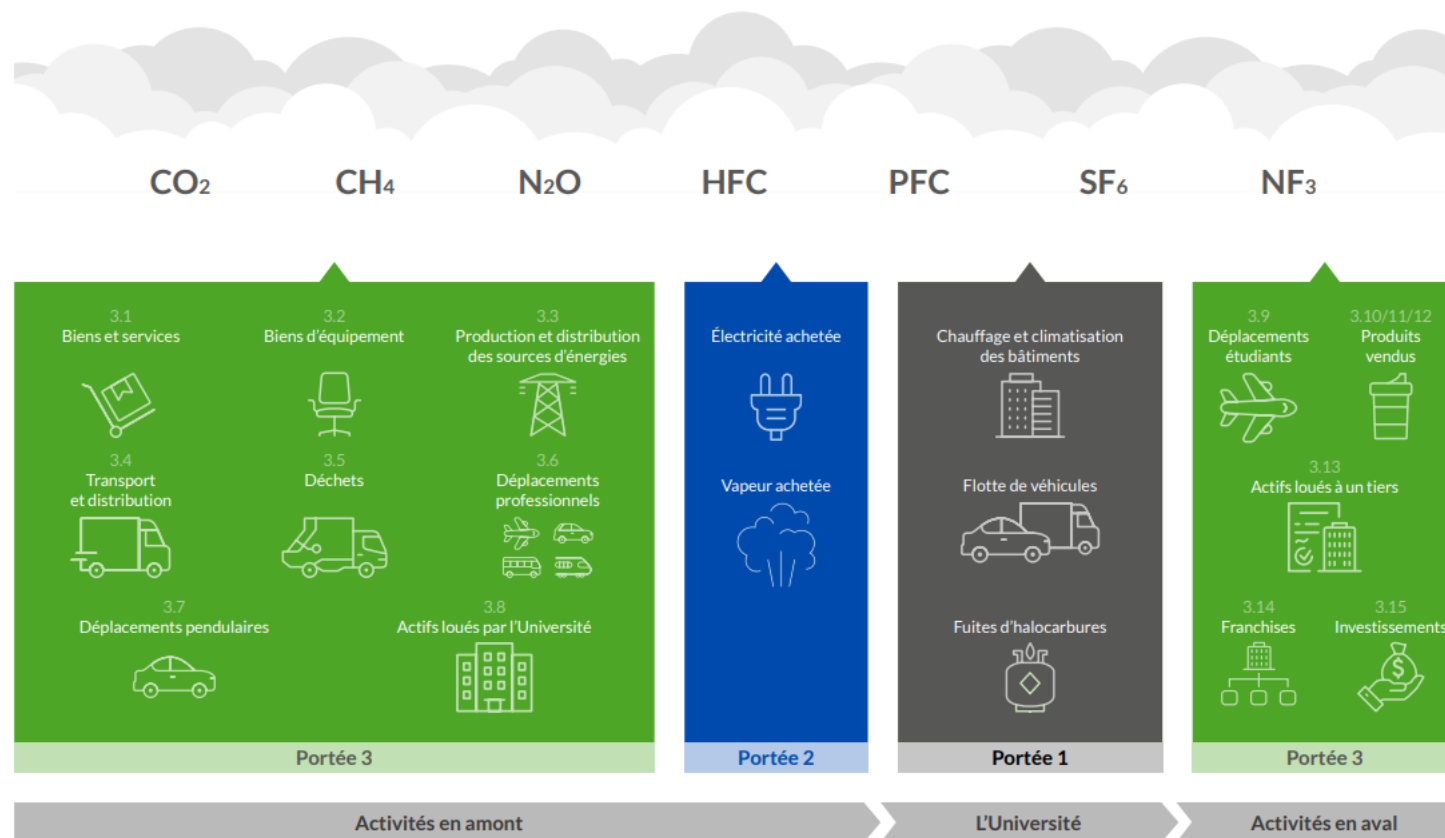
$CO_2$ $CH_4$ $N_2O$ HFC PFC $SF_6$ $NF_3$

3.1
Biens et services

3.2
Biens d'équipement

3.3
Production et distribution des sources d'énergies

3.4
Transport et distribution

3.5
Déchets

3.6
Déplacements professionnels

3.7
Déplacements pendulaires

3.8
Actifs loués par l'Université

Portée 3

Électricité achetée

Vapeur achetée

Portée 2

Chauffage et climatisation des bâtiments

Flotte de véhicules

Fuites d'halocarbures

Portée 1

3.9
Déplacements étudiants

3.10/11/12
Produits vendus

3.13
Actifs loués à un tiers

3.14
Franchises

3.15
Investissements

Portée 3

Activités en amont

L'Université

Activités en aval